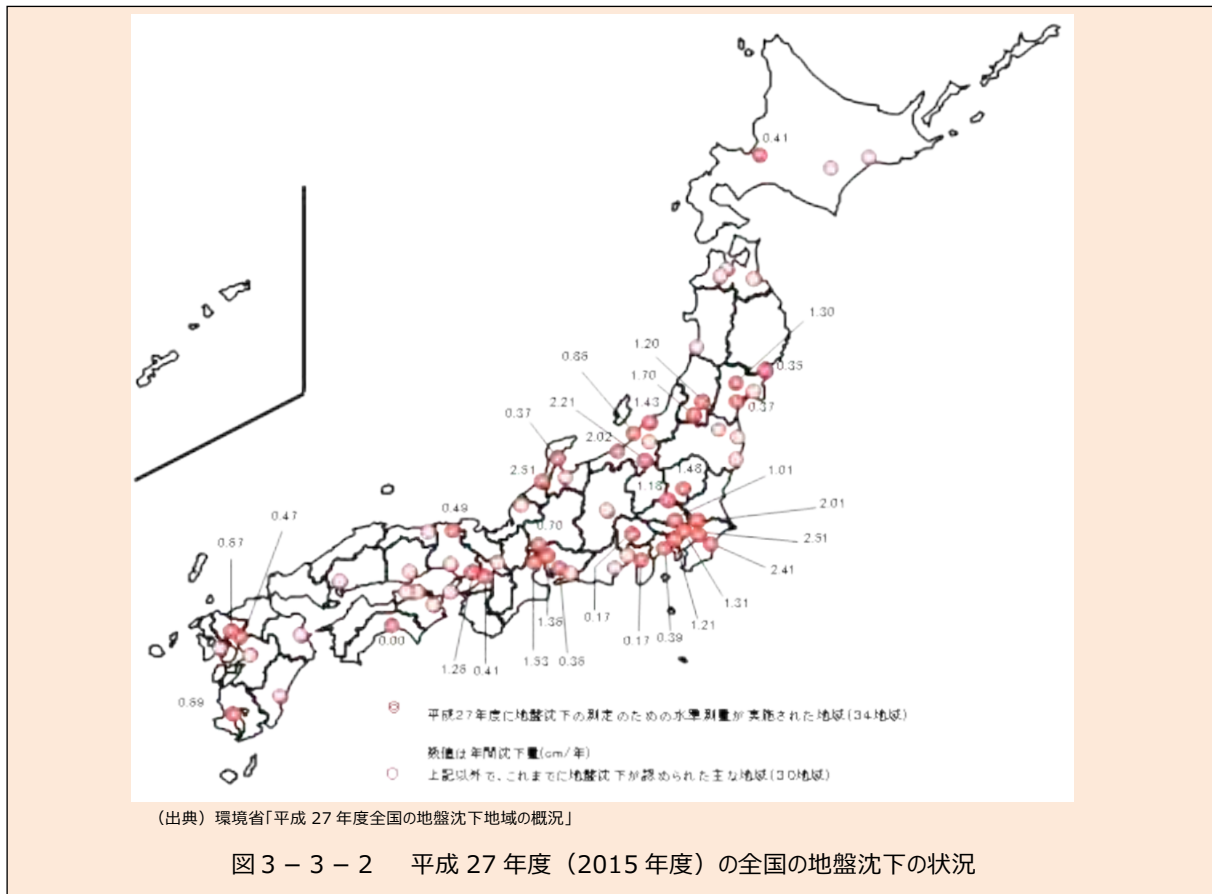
0.41

1.30

0.35

1.20

0.66

1.70

1.43

0.37

2.21

0.37

2.02

2.51

1.48

1.01

1.18

0.49

2.01

0.47

0.70

2.51

0.67

2.41

0.17

1.31

1.36

1.21

0.00

0.17

0.39

1.26

0.41

1.53

0.36

0.69

平成27年度に地盤沈下の測定のための水準測量が実施された地域(34地域)

数値は年間沈下量(cm/年)

上記以外で、これまでに地盤沈下が認められた主な地域(30地域)

（出典）環境省「平成 27 年度全国の地盤沈下地域の概況」

図３－３－２　平成 27 年度（2015 年度）の全国の地盤沈下の状況